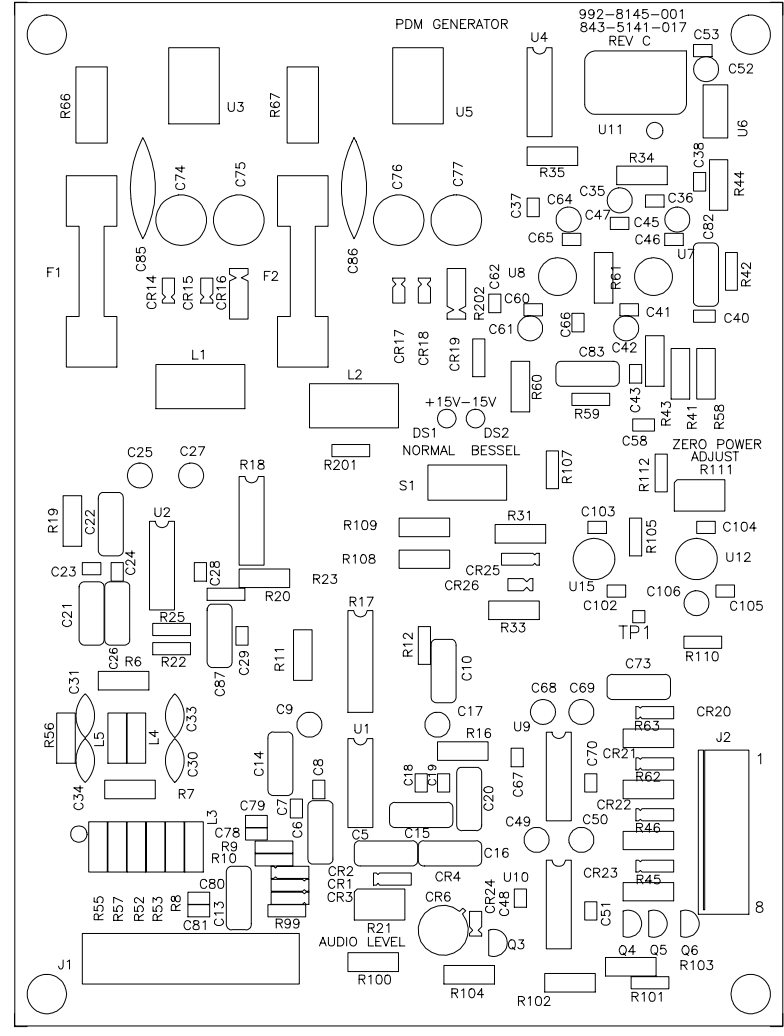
PDM GENERATOR

992-8145-001
843-5141-017
REV C

C53
C52
U4
U11
U6
R66
U3
R67
U5
R35
R34
C38
R44
C74
C75
C76
C77
C37
C64
C35
C47
C36
C45
C46
C65
C82
C85
C86
U8
R61
U7
R42
F1
F2
CR14
CR15
CR16
R202
C62
C60
C61
C66
C41
C42
C40
CR17
CR18
CR19
L1
C83
R60
L2
R59
C43
R43
R41
R58
+15V
-15V
DS1
DS2
NORMAL
BESSEL
C58
ZERO POWER ADJUST
R111
R201
C25
C27
R18
R107
R112
S1
R19
C22
U2
R109
R31
C103
C104
R105
U12
R108
C23
C24
C28
R23
CR25
CR26
U15
C102
C106
C105
R20
C21
R25
R17
R33
TP1
R22
C26
C29
C87
R11
R12
C10
R110
R6
C31
C73
C68
C69
CR20
C9
C17
U9
R63
J2
1
R56
L5
L4
C33
C30
C34
R7
C14
C8
U1
R16
CR21
C70
C18
C19
C20
C67
R62
CR22
C7
C6
C79
C78
R9
R10
L3
C5
C15
C49
C50
R46
C16
CR2
CR1
CR3
CR4
U10
CR23
R45
C80
C13
R99
CR24
C48
C51
R55
R57
R52
R53
R8
C81
R21
CR6
8
AUDIO LEVEL
Q3
Q4
Q5
Q6
R103
J1
R100
R104
R102
R101